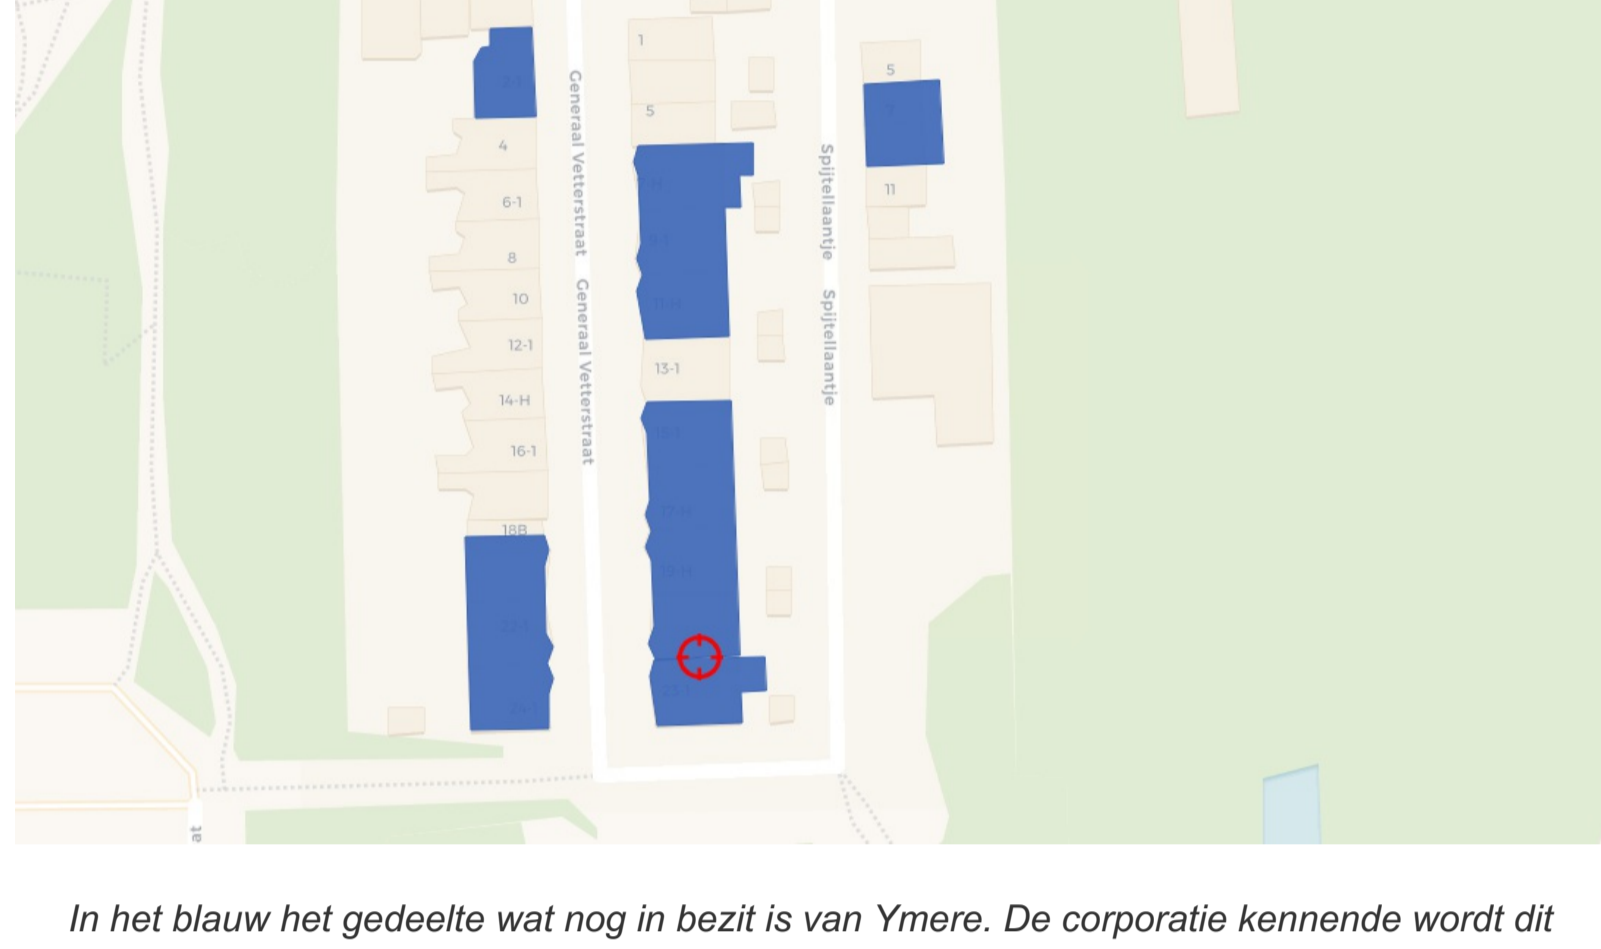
1
5
5
4
6-1
8
10
12-1
14-H
16-1
18B
13-1
11
Generaal Vetterstraat
Generaal Vetterstraat
Spijtellaantje
Spijtellaantje
at

In het blauw het gedeelte wat nog in bezit is van Ymere. De corporatie kennende wordt dit